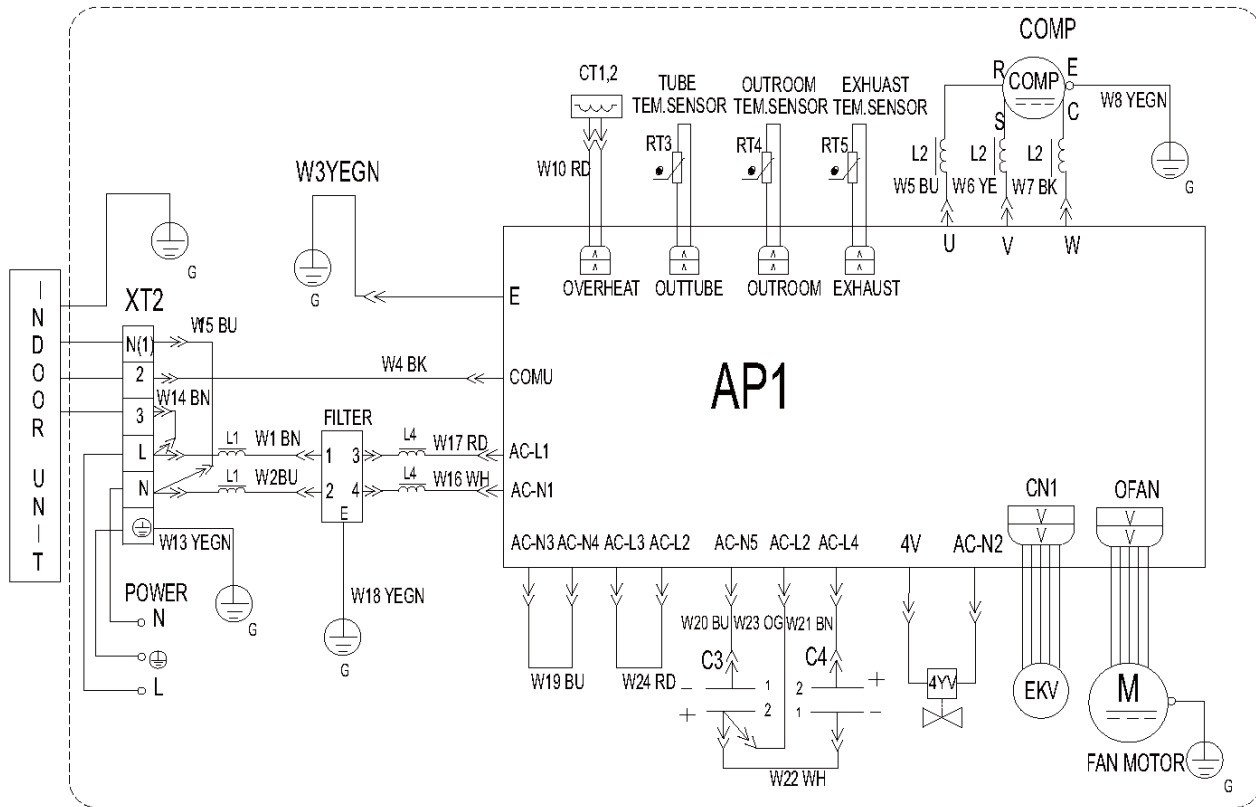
COMP
CT1,2
TUBE TEM.SENSOR
OUTROOM TEM.SENSOR
EXHUAST TEM.SENSOR
R
COMP
E
S
C
W8 YEGN
W10 RD
RT3
RT4
RT5
L2
L2
L2
W5 BU
W6 YE
W7 BK
G
W3YEGN
U
V
W
G
G
OVERHEAT
OUTTUBE
OUTROOM
EXHAUST
E
INDOOR UNIT
XT2
N(1)
W5 BU
2
W4 BK
COMU
3
W14 BN
AP1
FILTER
L
L1
W1 BN
1
3
L4
W17 RD
AC-L1
N
L1
W2BU
2
4
L4
W16 WH
AC-N1
E
CN1
OFAN
W13 YEGN
AC-N3 AC-N4 AC-L3 AC-L2
AC-N5
AC-L2
AC-L4
4V
AC-N2
V
V
V
V
POWER
N
G
W18 YEGN
W20 BU
W23 OG
W21 BN
C3
C4
L
G
W19 BU
W24 RD
1
2
+
4YV
EKV
M
+
2
1
−
W22 WH
FAN MOTOR
G